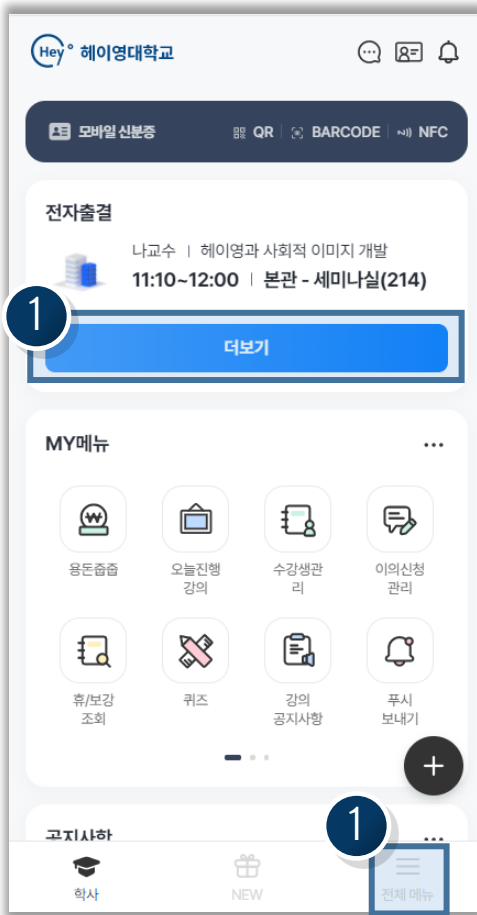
Hey° 헤이영대학교

모바일 신분증 QR | BARCODE | NFC

전자출결

나교수 | 헤이영과 사회적 이미지 개발

11:10~12:00 | 본관 - 세미나실(214)

1

더보기

MY메뉴 ···

용돈줍줍

오늘진행 강의

수강생관리

이의신청 관리

휴/보강 조회

퀴즈

강의 공지사항

푸시 보내기

+

공지사항 ···

1

학사

NEW

전체 메뉴